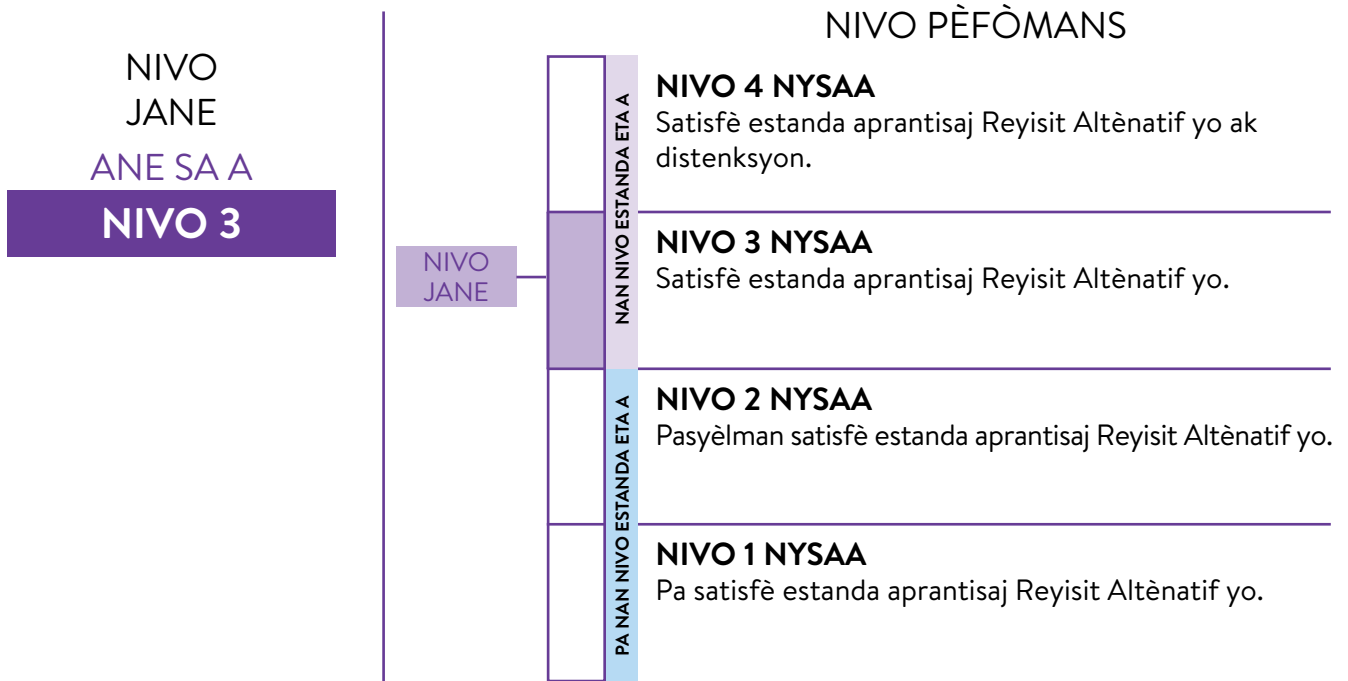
NIVO JANE

ANE SA A

NIVO 3

NIVO PÈFÒMANS

NIVO JANE

NAN NIVO ESTANDA ETA A

PA NAN NIVO ESTANDA ETA A

NIVO 4 NYSAA
Satisfè estanda aprantisaj Reyisit Altènatif yo ak distenksyon.

NIVO 3 NYSAA
Satisfè estanda aprantisaj Reyisit Altènatif yo.

NIVO 2 NYSAA
Pasyèlman satisfè estanda aprantisaj Reyisit Altènatif yo.

NIVO 1 NYSAA
Pa satisfè estanda aprantisaj Reyisit Altènatif yo.